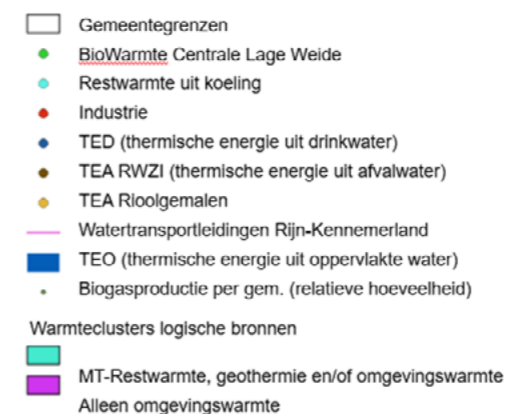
Gemeentegrenzen
BioWarmte Centrale Lage Weide
Restwarmte uit koeling
Industrie
TED (thermische energie uit drinkwater)
TEA RWZI (thermische energie uit afvalwater)
TEA Rioolgemalen
Watertransportleidingen Rijn-Kennemerland
TEO (thermische energie uit oppervlakte water)
Biogasproductie per gem. (relatieve hoeveelheid)

Warmteclusters logische bronnen

MT-Restwarmte, geothermie en/of omgevingswarmte
Alleen omgevingswarmte